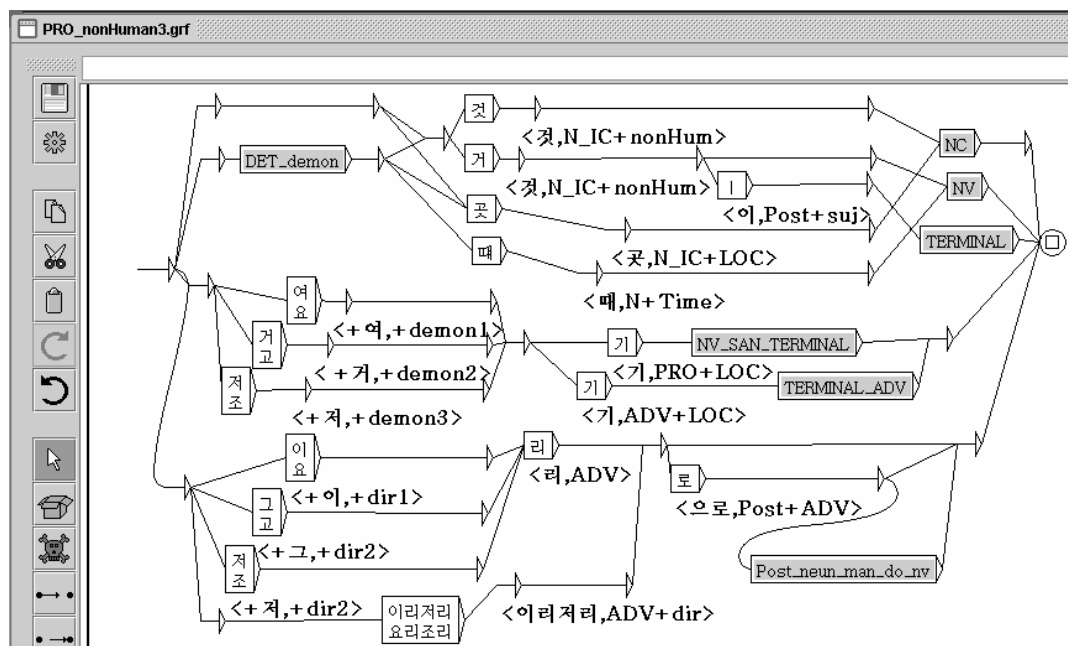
PRO_nonHuman3.grf

것
<것,N_IC+nonHum>
DET_demon
거
NC
<것,N_IC+nonHum>
|
NV
<이,Post+suj>
곳
TERMINAL
때
<곳,N_IC+LOC>
<때,N+Time>
여
요
거
고
<+여,+demon1>
기
NV_SAN_TERMINAL
저
조
<+거,+demon2>
기
<기,PRO+LOC>
TERMINAL_ADV
<+저,+demon3>
<기,ADV+LOC>
이
요
리
<리,ADV>
그
고
<+이,+dir1>
로
<으로,Post+ADV>
저
조
<+그,+dir2>
Post_neun_man_do_nv
<+저,+dir2>
이리저리
요리조리
<이리저리,ADV+dir>